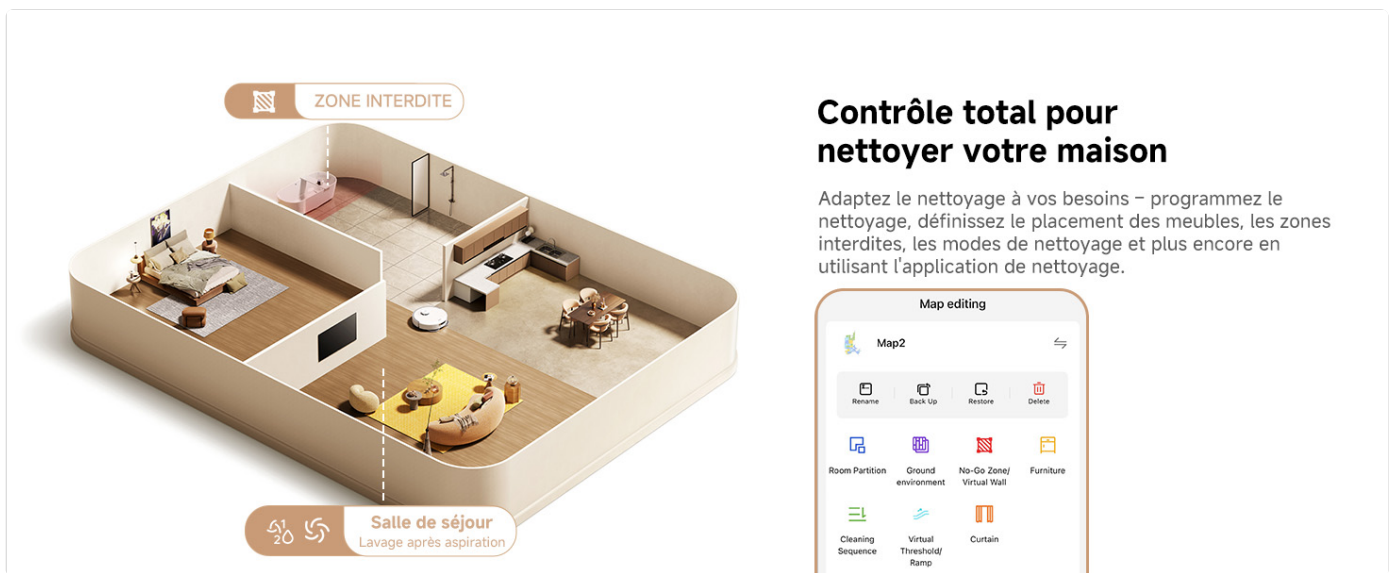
ZONE INTERDITE

Salle de séjour
Lavage après aspiration

Contrôle total pour nettoyer votre maison

Adaptez le nettoyage à vos besoins – programmez le nettoyage, définissez le placement des meubles, les zones interdites, les modes de nettoyage et plus encore en utilisant l'application de nettoyage.

Map editing

Map2

Rename
Back Up
Restore
Delete

Room Partition
Ground environment
No-Go Zone/ Virtual Wall
Furniture
Cleaning Sequence
Virtual Threshold/ Ramp
Curtain